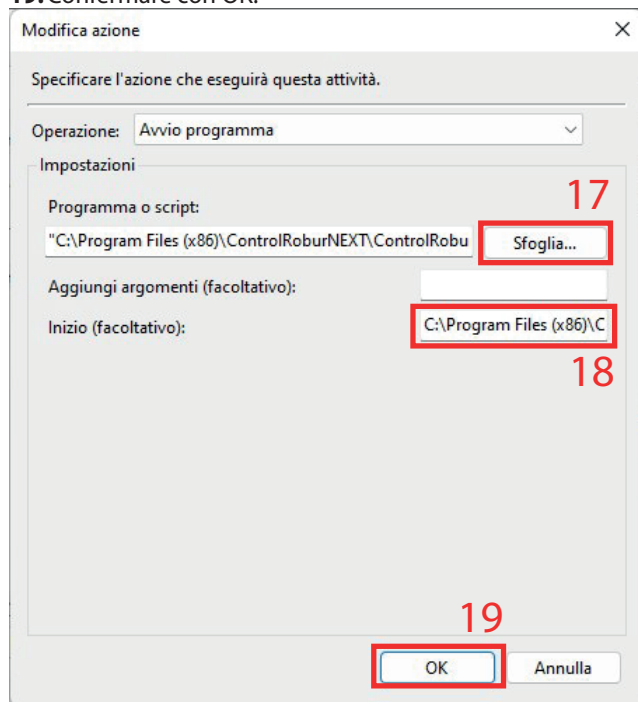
19. Confermare con OK.

Modifica azione

Specificare l'azione che eseguirà questa attività.

Operazione: Avvio programma

Impostazioni

Programma o script:

"C:\Program Files (x86)\ControlRoburNEXT\ControlRobu

Sfoglia...

17

Aggiungi argomenti (facoltativo):

Inizio (facoltativo):

C:\Program Files (x86)\C

18

19

OK

Annulla